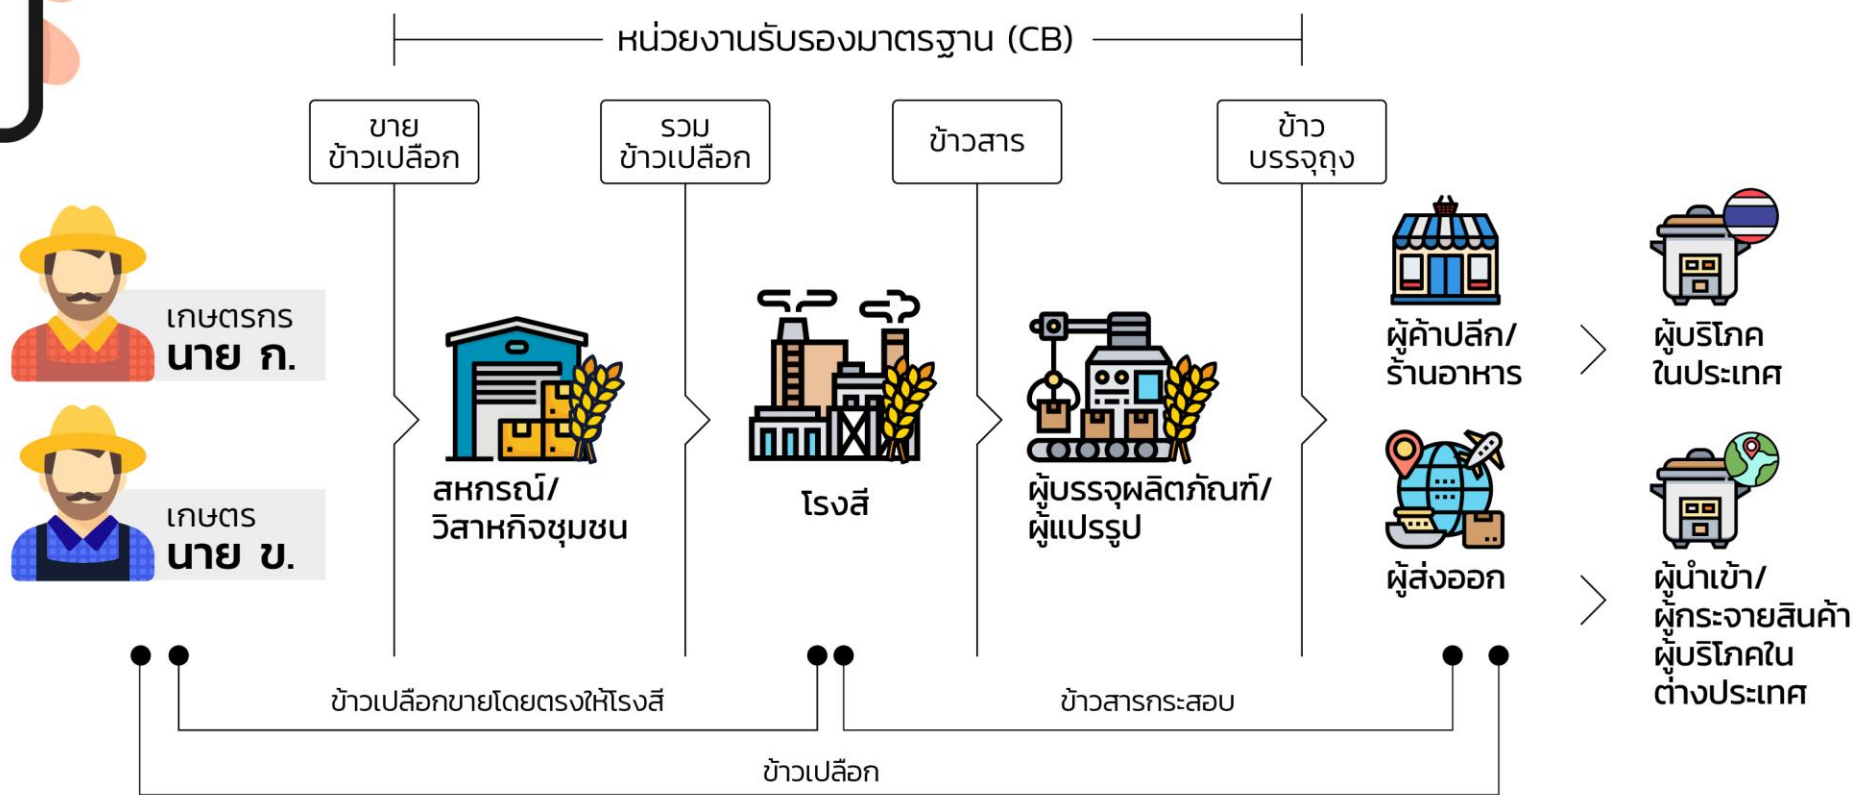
หน่วยงานรับรองมาตรฐาน (CB)

ขาย
ข้าวเปลือก

รวม
ข้าวเปลือก

ข้าวสาร

ข้าว
บรรจุถุง

เกษตรกร
นาย ก.

เกษตร
นาย ข.

สหกรณ์/
วิสาหกิจชุมชน

โรงสี

ผู้บรรจุผลิตภัณฑ์/
ผู้แปรรูป

ผู้ค้าปลีก/
ร้านอาหาร

ผู้บริโภค
ในประเทศ

ผู้ส่งออก

ผู้นำเข้า/
ผู้กระจายสินค้า
ผู้บริโภคใน
ต่างประเทศ

ข้าวเปลือกขายโดยตรงให้โรงสี

ข้าวสารกระสอบ

ข้าวเปลือก